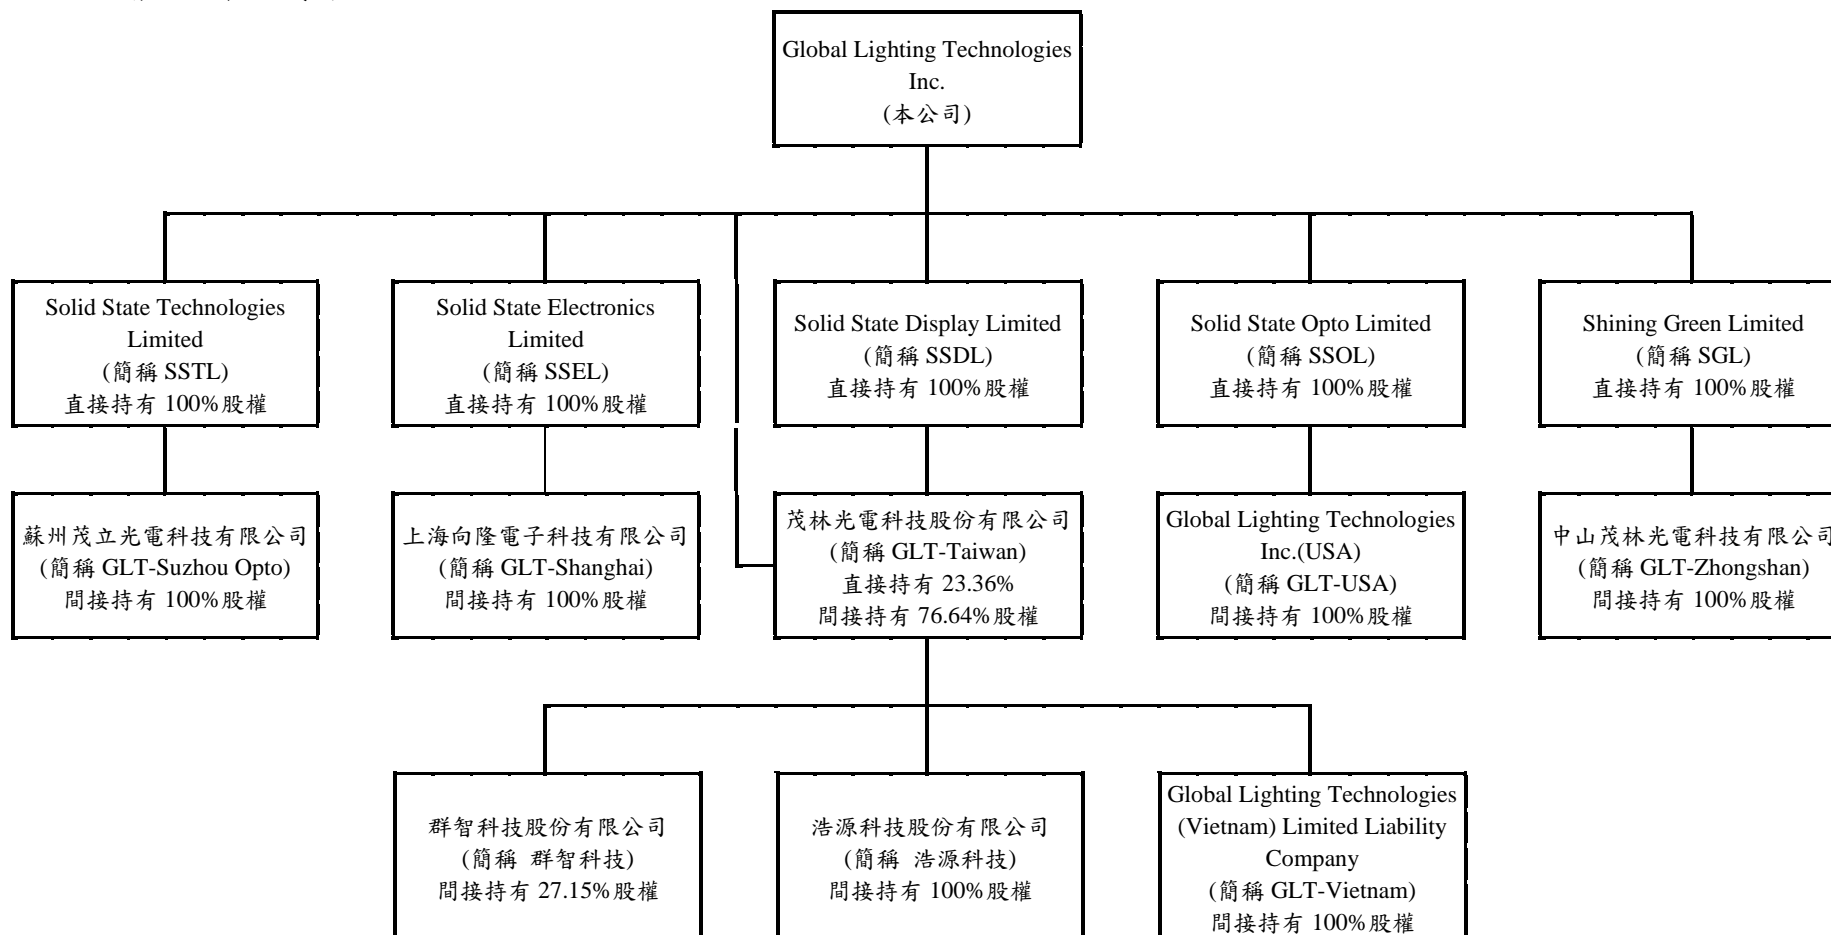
Global Lighting Technologies Inc.
(本公司)

Solid State Technologies Limited
(簡稱 SSTL)
直接持有 100%股權

Solid State Electronics Limited
(簡稱 SSEL)
直接持有 100%股權

Solid State Display Limited
(簡稱 SSDL)
直接持有 100%股權

Solid State Opto Limited
(簡稱 SSOL)
直接持有 100%股權

Shining Green Limited
(簡稱 SGL)
直接持有 100%股權

蘇州茂立光電科技有限公司
(簡稱 GLT-Suzhou Opto)
間接持有 100%股權

上海向隆電子科技有限公司
(簡稱 GLT-Shanghai)
間接持有 100%股權

茂林光電科技股份有限公司
(簡稱 GLT-Taiwan)
直接持有 23.36%
間接持有 76.64%股權

Global Lighting Technologies Inc.(USA)
(簡稱 GLT-USA)
間接持有 100%股權

中山茂林光電科技有限公司
(簡稱 GLT-Zhongshan)
間接持有 100%股權

群智科技股份有限公司
(簡稱 群智科技)
間接持有 27.15%股權

浩源科技股份有限公司
(簡稱 浩源科技)
間接持有 100%股權

Global Lighting Technologies (Vietnam) Limited Liability Company
(簡稱 GLT-Vietnam)
間接持有 100%股權